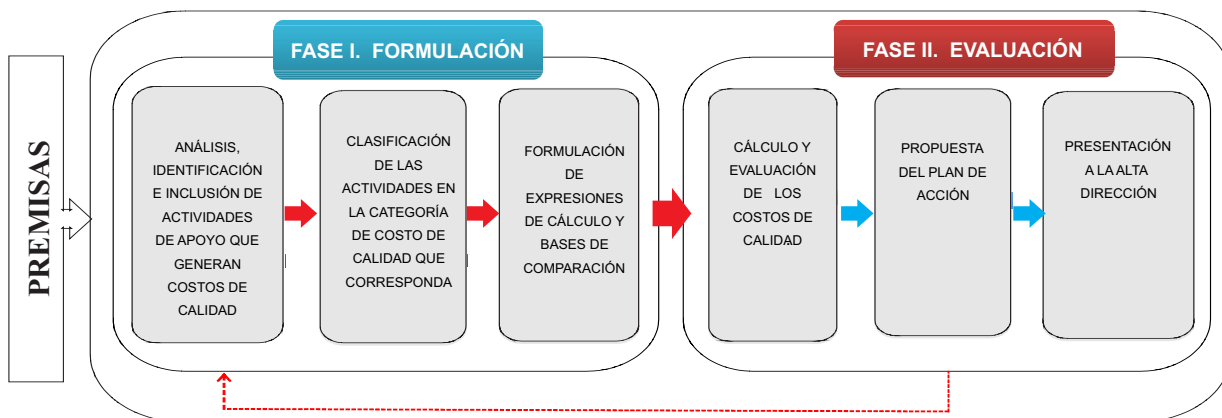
PREMISAS

FASE I. FORMULACIÓN

ANÁLISIS, IDENTIFICACIÓN E INCLUSIÓN DE ACTIVIDADES DE APOYO QUE GENERAN COSTOS DE CALIDAD

CLASIFICACIÓN DE LAS ACTIVIDADES EN LA CATEGORÍA DE COSTO DE CALIDAD QUE CORRESPONDA

FORMULACIÓN DE EXPRESIONES DE CÁLCULO Y BASES DE COMPARACIÓN

FASE II. EVALUACIÓN

CÁLCULO Y EVALUACIÓN DE LOS COSTOS DE CALIDAD

PROPUESTA DEL PLAN DE ACCIÓN

PRESENTACIÓN A LA ALTA DIRECCIÓN